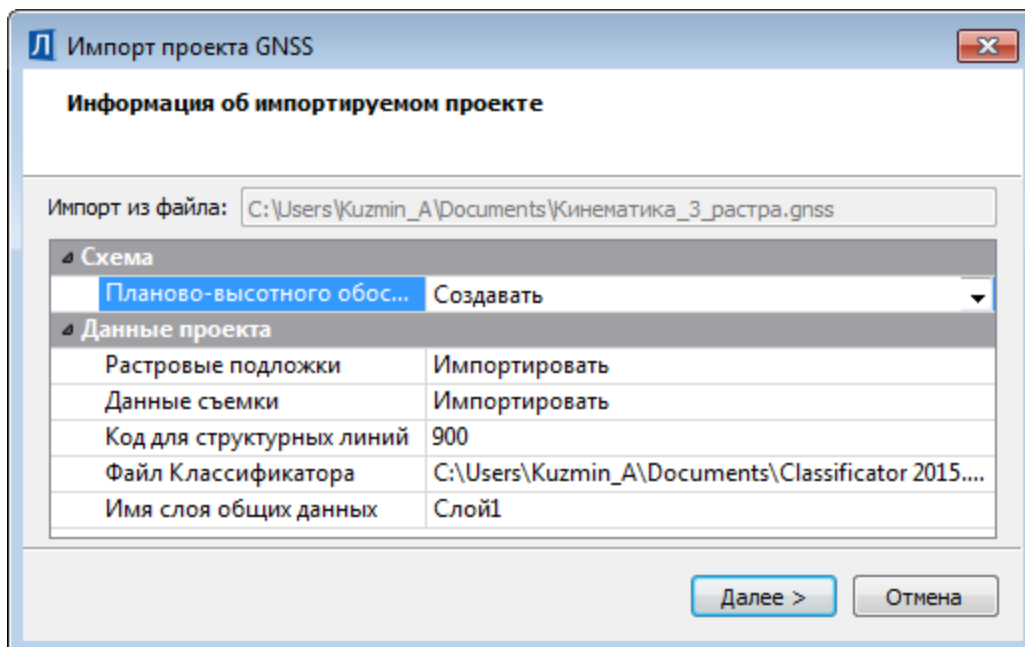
Импорт проекта GNSS

Информация об импортируемом проекте

Импорт из файла: C:\Users\Kuzmin_A\Documents\Кинематика_3_растра.gnss

Схема

| | |
|---|---|
| Планово-высотного обос... | Создавать |

Данные проекта

| | |
|---|---|
| Растровые подложки | Импортировать |
| Данные съемки | Импортировать |
| Код для структурных линий | 900 |
| Файл Классификатора | C:\Users\Kuzmin_A\Documents\Classificator 2015.... |
| Имя слоя общих данных | Слой1 |

Далее >
Отмена